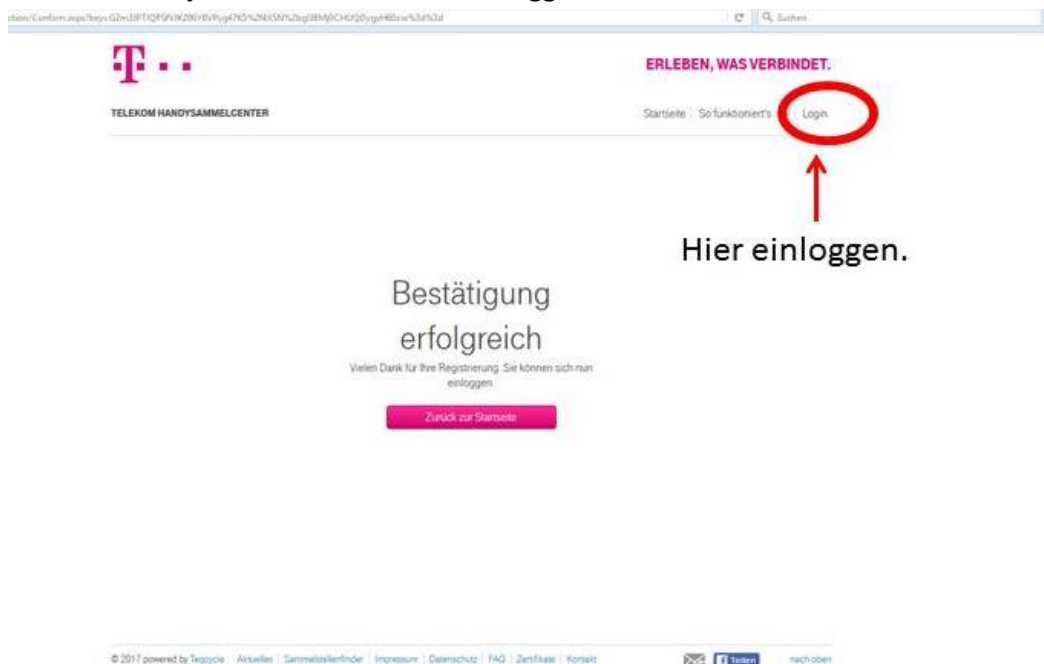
ction/Confirm.aspx?key=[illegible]

Suchen

ERLEBEN, WAS VERBINDET.

TELEKOM HANDYSAMMELCENTER

Startseite | So funktioniert's | Login

Hier einloggen.

Bestätigung erfolgreich

Vielen Dank für Ihre Registrierung. Sie können sich nun einloggen.

Zurück zur Startseite

© 2017 powered by Teqcycle | Aktuelles | Sammelstellenfinder | Impressum | Datenschutz | FAQ | Zertifikate | Kontakt

Teilen

nach oben